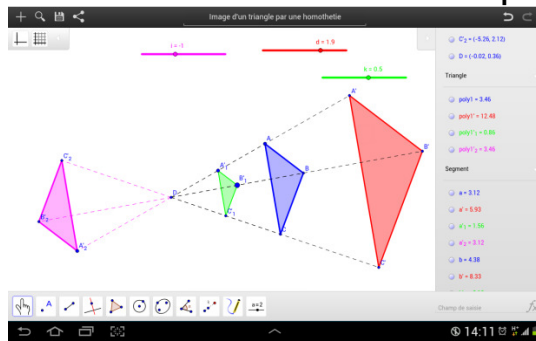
Image d'un triangle par une homothetie

i = -1

d = 1.9

k = 0.5

C'₂ = (-5.26, 2.12)

D = (-0.02, 0.36)

Triangle

poly1 = 3.46

poly1' = 12.48

poly1'₁ = 0.86

poly1'₂ = 3.46

Segment

a = 3.12

a' = 5.93

a'₁ = 1.56

a'₂ = 3.12

b = 4.38

b' = 8.33

$C'_2$

$B'_2$

$A'_2$

D

$A'_1$

$B'_1$

$C'_1$

A

B

C

A'

B'

C'

a=2

Champ de saisie

14:11